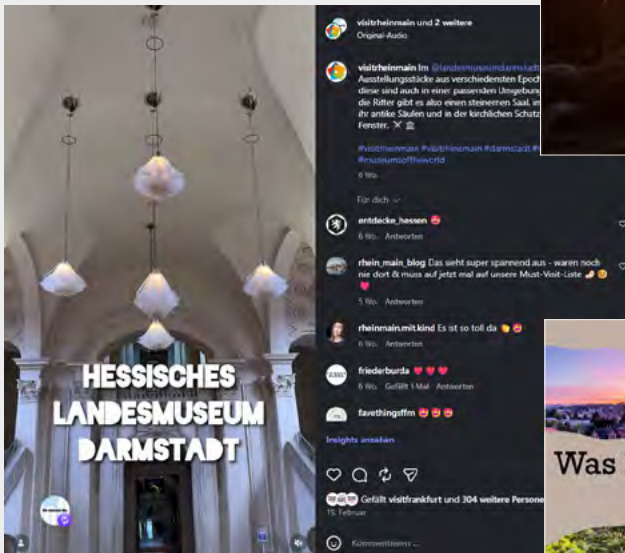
HESSISCHES LANDESMUSEUM DARMSTADT

visitrheinmain und 2 weitere
Original-Audio

visitrheinmain Im @landesmuseumdarmstadt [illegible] Ausstellungsstücke aus verschiedensten Epoc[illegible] diese sind auch in einer passenden Umgebun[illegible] die Ritter gibt es also einen steinernen Saal, im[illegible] ihr antike Säulen und in der kirchlichen Schatz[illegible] Fenster. ⚔️ 🏛️

#visitrheinmain #visitrheinmain #darmstadt #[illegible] #museumsofthewold

6 Wo.

Für dich ⌄

entdecke_hessen 😍
6 Wo. Antworten

rhein_main_blog Das sieht super spannend aus - waren noch nie dort & muss auf jetzt mal auf unsere Must-Visit-Liste 🥟 😊 💗
5 Wo. Antworten

rheinmain.mit.kind Es ist so toll da 👏 😍
6 Wo. Antworten

friederburda ❤️ ❤️ ❤️
6 Wo. Gefällt 1 Mal Antworten

favethingsffm 😍 😍 😍

Insights ansehen

Gefällt visitfrankfurt und 304 weitere Persone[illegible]
15. Februar

Kommentieren ...

Was